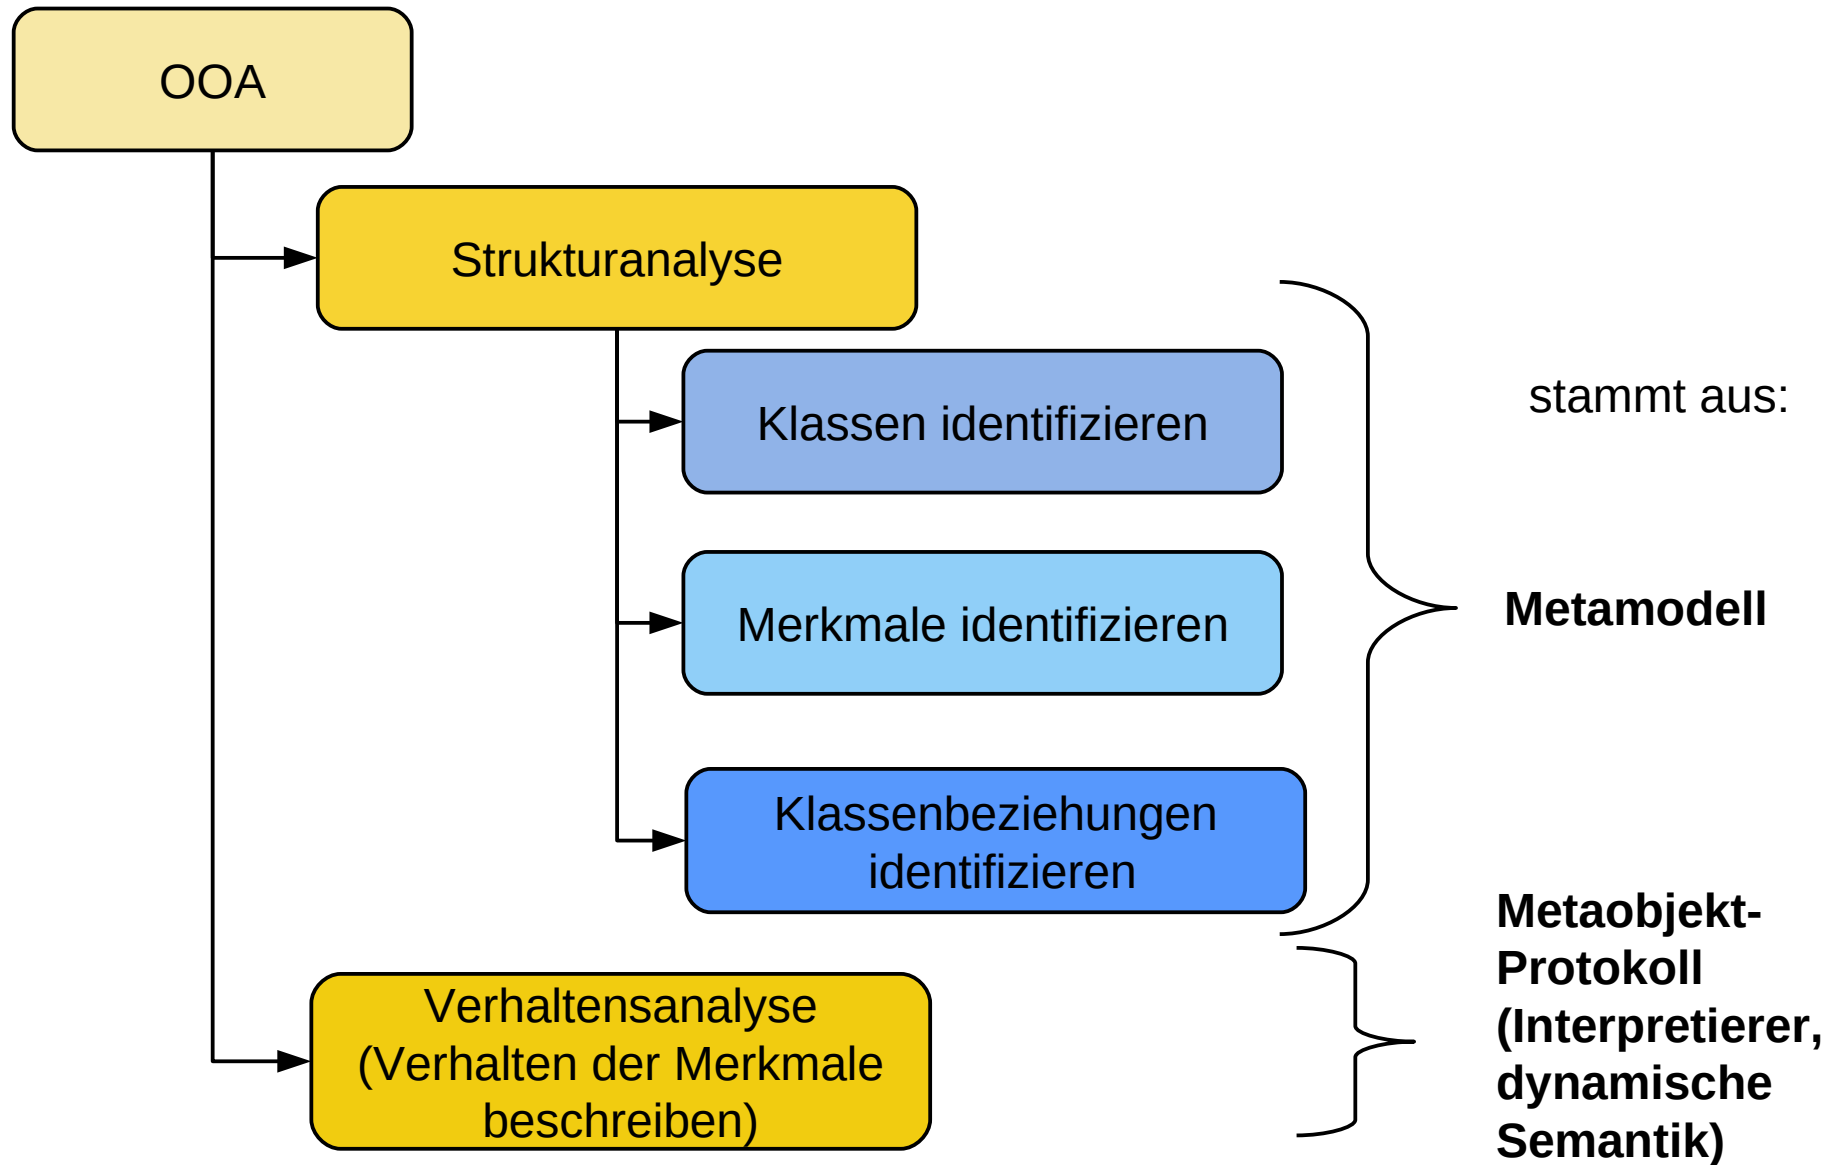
OOA

Strukturanalyse

Klassen identifizieren

Merkmale identifizieren

Klassenbeziehungen identifizieren

Verhaltensanalyse (Verhalten der Merkmale beschreiben)

stammt aus:

Metamodell

Metaobjekt-Protokoll (Interpretierer, dynamische Semantik)